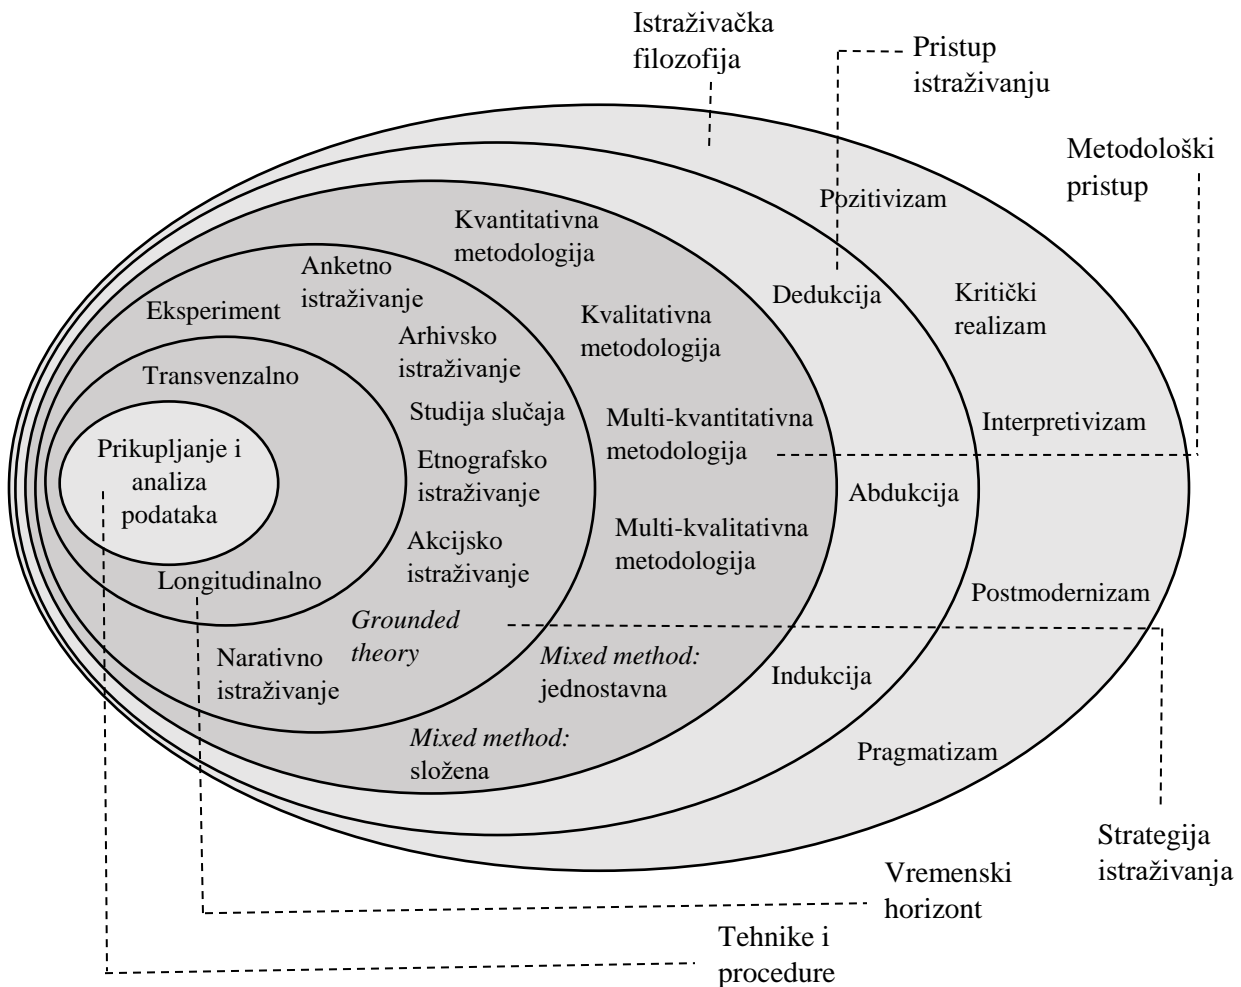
Istraživačka filozofija

Pristup istraživanju

Metodološki pristup

Pozitivizam

Kritički realizam

Interpretivizam

Postmodernizam

Pragmatizam

Dedukcija

Abdukcija

Indukcija

Kvantitativna metodologija

Kvalitativna metodologija

Multi-kvantitativna metodologija

Multi-kvalitativna metodologija

*Mixed method:* jednostavna

*Mixed method:* složena

Anketno istraživanje

Eksperiment

Arhivsko istraživanje

Studija slučaja

Etnografsko istraživanje

Akcijsko istraživanje

*Grounded theory*

Naratívno istraživanje

Transvenzalno

Longitudinalno

Prikupljanje i analiza podataka

Strategija istraživanja

Vremenski horizont

Tehnike i procedure